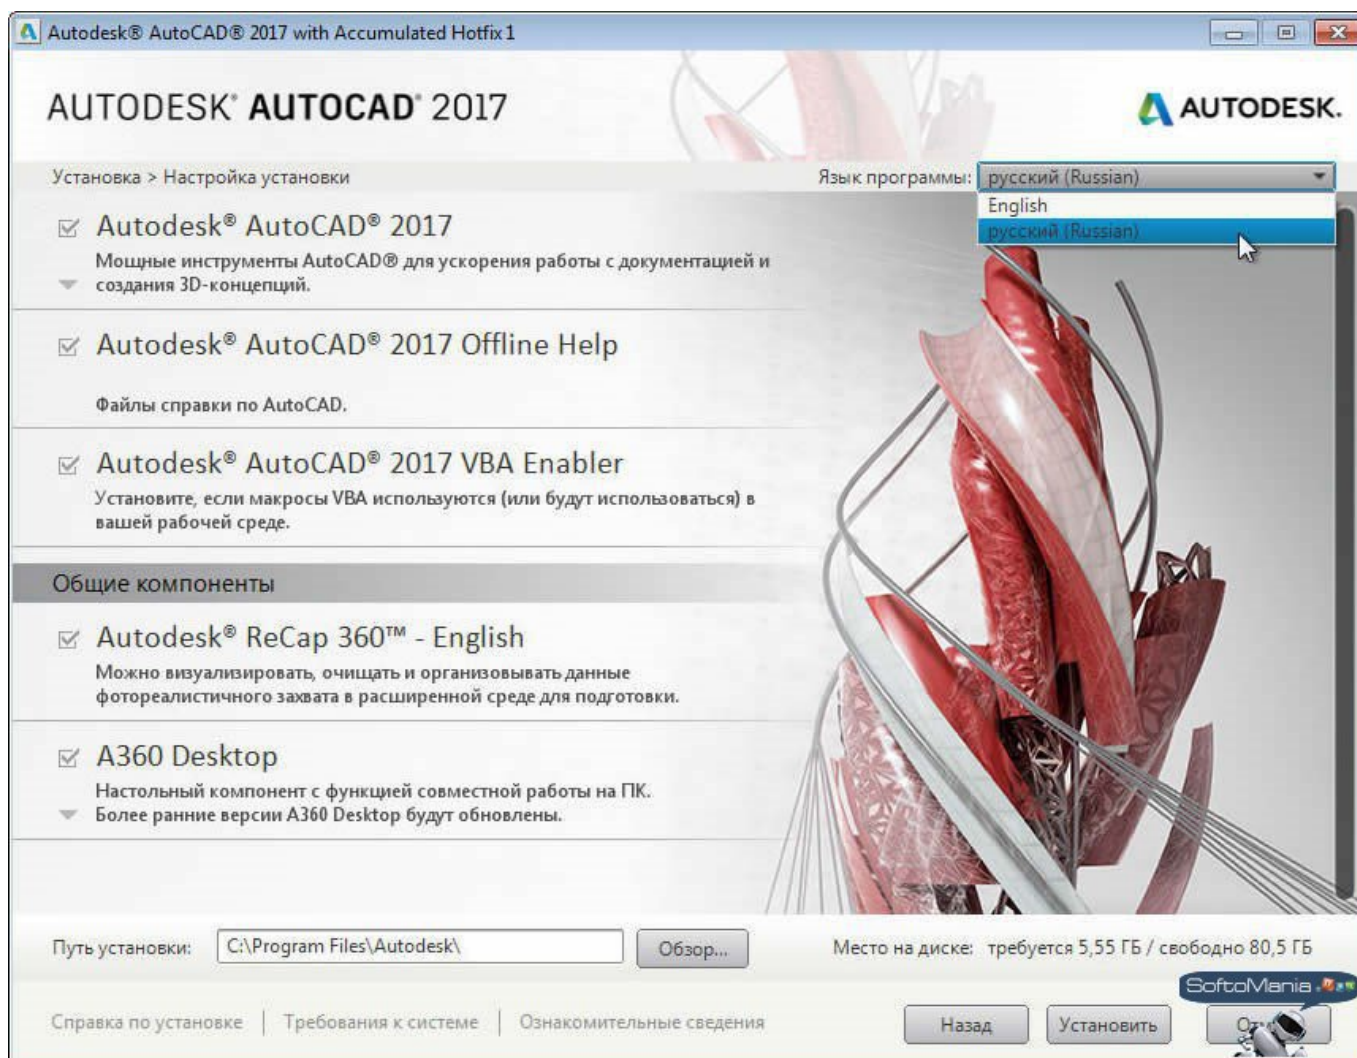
Autodesk® AutoCAD® 2017 with Accumulated Hotfix 1

AUTODESK® AUTOCAD® 2017

AUTODESK.

Установка > Настройка установки

Язык программы: русский (Russian)

English

русский (Russian)

Autodesk® AutoCAD® 2017

Мощные инструменты AutoCAD® для ускорения работы с документацией и создания 3D-концепций.

Autodesk® AutoCAD® 2017 Offline Help

Файлы справки по AutoCAD.

Autodesk® AutoCAD® 2017 VBA Enabler

Установите, если макросы VBA используются (или будут использоваться) в вашей рабочей среде.

Общие компоненты

Autodesk® ReCap 360™ - English

Можно визуализировать, очищать и организовывать данные фотореалистичного захвата в расширенной среде для подготовки.

A360 Desktop

Настольный компонент с функцией совместной работы на ПК. Более ранние версии A360 Desktop будут обновлены.

Путь установки: C:\Program Files\Autodesk\

Обзор...

Место на диске: требуется 5,55 ГБ / свободно 80,5 ГБ

SoftoMania

Справка по установке | Требования к системе | Ознакомительные сведения

Назад

Установить

От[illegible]